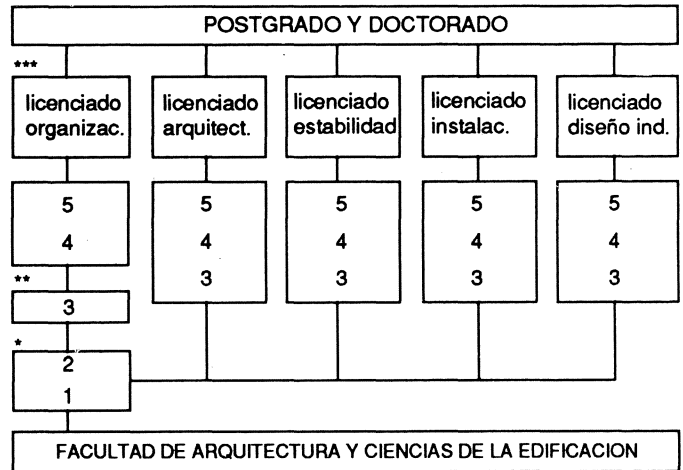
POSTGRADO Y DOCTORADO

***

licenciado organizac.

licenciado arquitect.

licenciado estabilidad

licenciado instalac.

licenciado diseño ind.

5
4

5
4
3

5
4
3

5
4
3

5
4
3

**

3

*

2
1

FACULTAD DE ARQUITECTURA Y CIENCIAS DE LA EDIFICACION